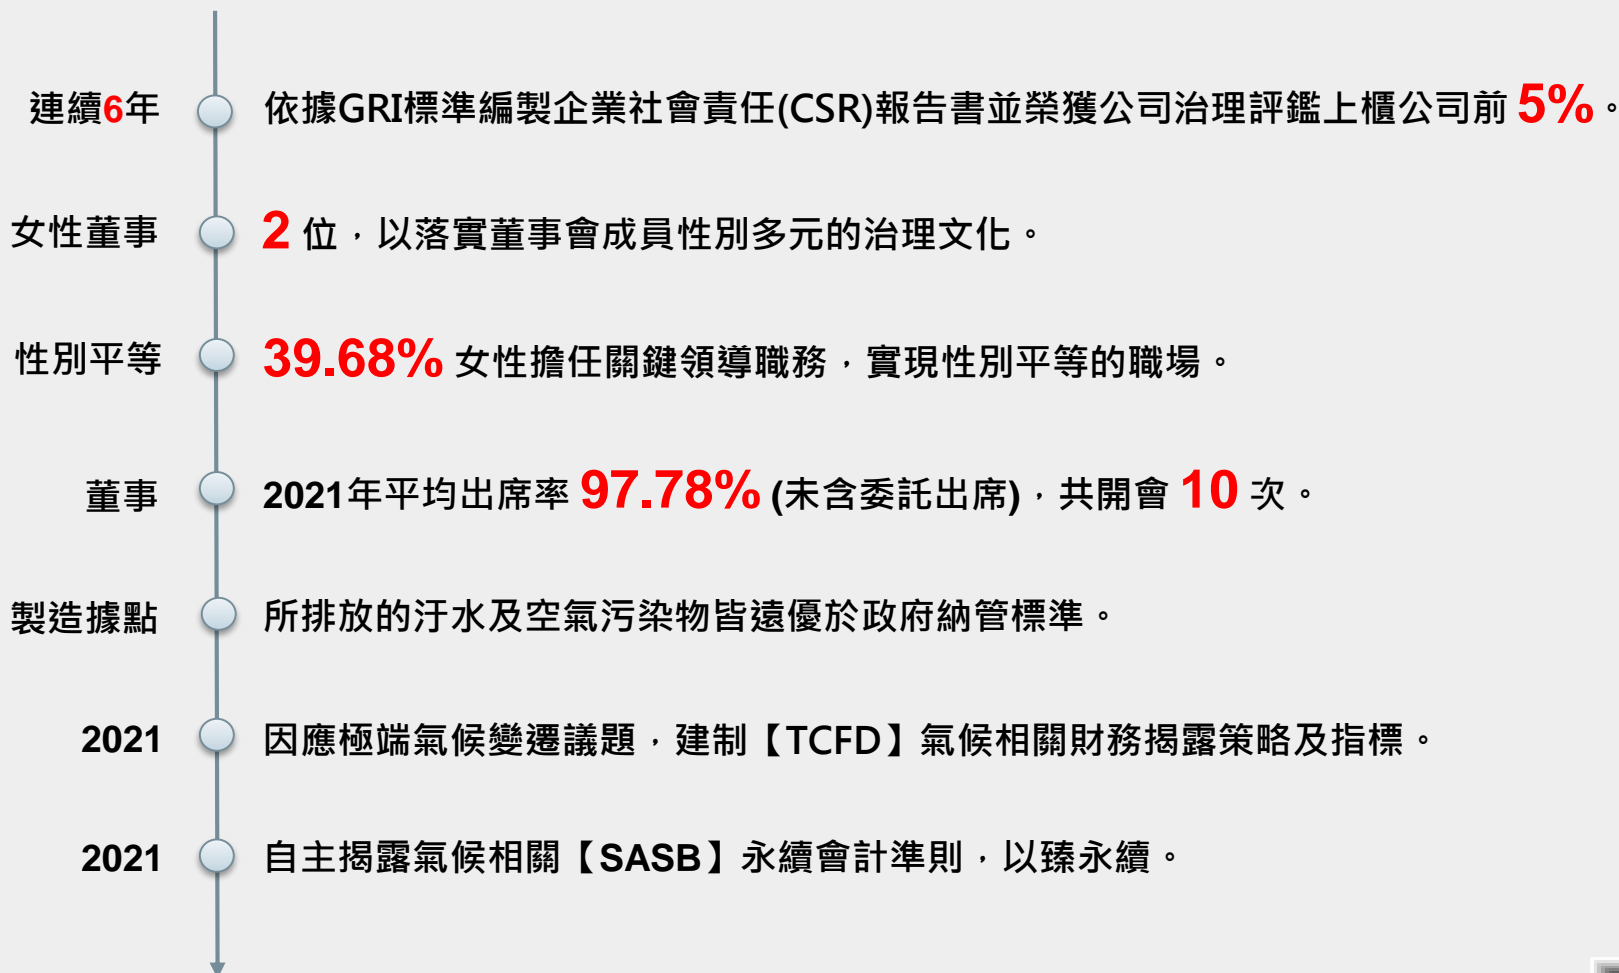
連續6年 依據GRI標準編製企業社會責任(CSR)報告書並榮獲公司治理評鑑上櫃公司前 5%。

女性董事 2 位，以落實董事會成員性別多元的治理文化。

性別平等 39.68% 女性擔任關鍵領導職務，實現性別平等的職場。

董事 2021年平均出席率 97.78% (未含委託出席)，共開會 10 次。

製造據點 所排放的汙水及空氣污染物皆遠優於政府納管標準。

2021 因應極端氣候變遷議題，建制【TCFD】氣候相關財務揭露策略及指標。

2021 自主揭露氣候相關【SASB】永續會計準則，以臻永續。